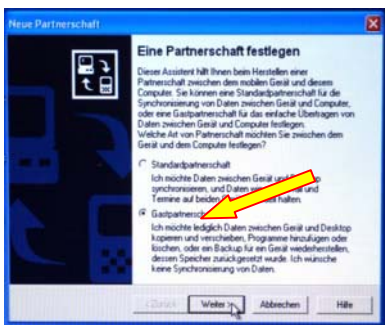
Neue Partnerschaft

Eine Partnerschaft festlegen

Dieser Assistent hilft Ihnen beim Herstellen einer Partnerschaft zwischen dem mobilen Gerät und diesem Computer. Sie können eine Standardpartnerschaft für die Synchronisierung von Daten zwischen Gerät und Computer, oder eine Gastpartnerschaft für das einfache Übertragen von Daten zwischen Gerät und Computer festlegen.
Welche Art von Partnerschaft möchten Sie zwischen dem Gerät und dem Computer festlegen?

Standardpartnerschaft

Ich möchte Daten zwischen Gerät und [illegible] synchronisieren, und Daten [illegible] auf beiden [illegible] halten.

Gastpartnersch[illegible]

Ich möchte lediglich Daten zwischen Gerät und Desktop kopieren und verschieben, Programme hinzufügen oder löschen, oder ein Backup für ein Gerät wiederherstellen, dessen Speicher zurückgesetzt wurde. Ich wünsche keine Synchronisierung von Daten.

< Zurück | Weiter > | Abbrechen | Hilfe